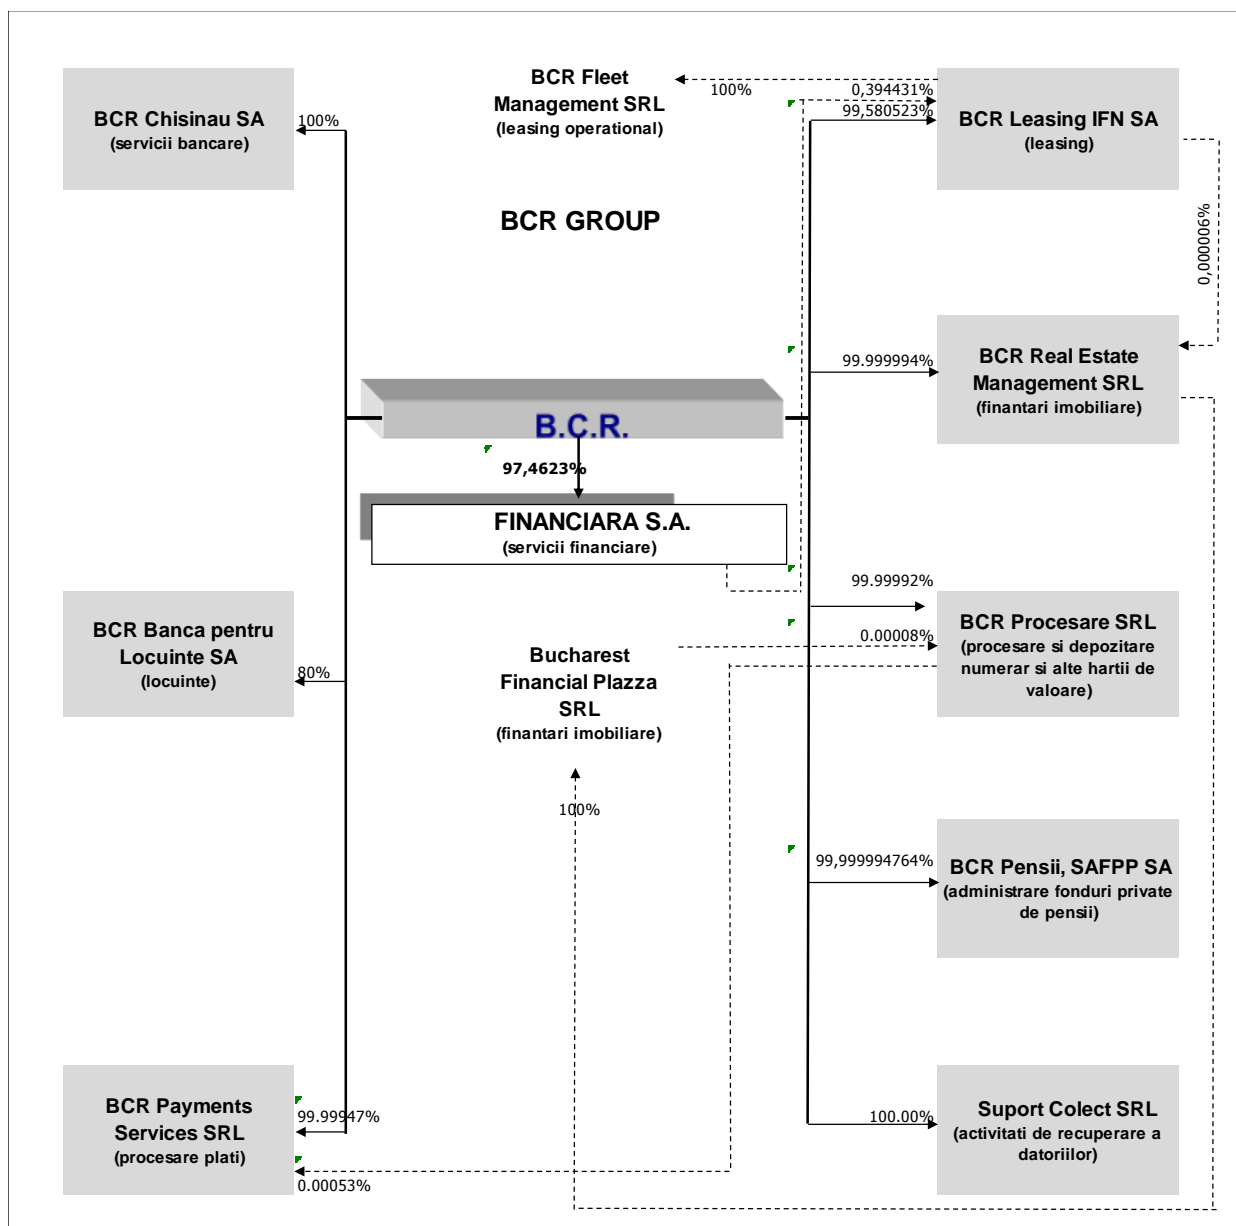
BCR Chisinau SA
(servicii bancare)

100%

BCR Fleet Management SRL
(leasing operational)

100%

0,394431%

99,580523%

BCR Leasing IFN SA
(leasing)

0,00006%

BCR GROUP

99.999994%

BCR Real Estate Management SRL
(finantari imobiliare)

B.C.R.

97,4623%

FINANCIARA S.A.
(servicii financiare)

99.99992%

BCR Procesare SRL
(procesare si depozitare numerar si alte hartii de valoare)

0.00008%

BCR Banca pentru Locuinte SA
(locuinte)

80%

Bucharest Financial Plazza SRL
(finantari imobiliare)

100%

99,999994764%

BCR Pensii, SAFPP SA
(administrare fonduri private de pensii)

BCR Payments Services SRL
(procesare plati)

99.99947%

0.00053%

100.00%

Suport Colect SRL
(activitati de recuperare a datoriilor)